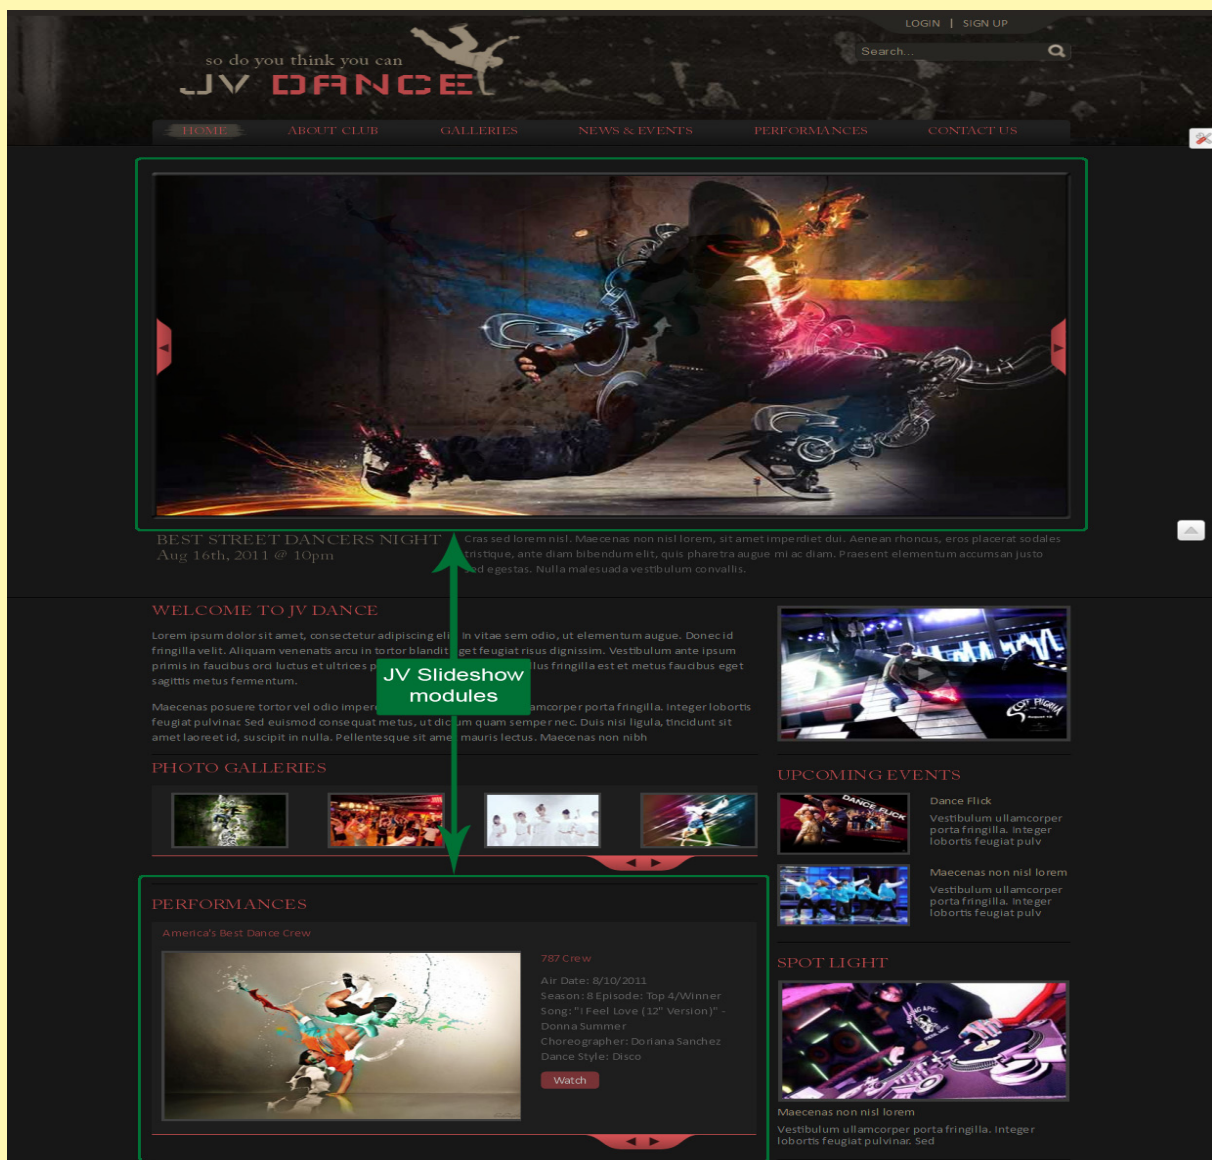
LOGIN | SIGN UP

Search...

so do you think you can
JV DANCE

HOME ABOUT CLUB GALLERIES NEWS & EVENTS PERFORMANCES CONTACT US

BEST STREET DANCERS NIGHT
Aug 16th, 2011 @ 10pm

Cras sed lorem nisl. Maecenas non nisl lorem, sit amet imperdiet dui. Aenean rhoncus, eros placerat sodales tristique, ante diam bibendum elit, quis pharetra augue mi ac diam. Praesent elementum accumsan justo ed egestas. Nulla malesuada vestibulum convallis.

WELCOME TO JV DANCE

Lorem ipsum dolor sit amet, consectetur adipiscing eli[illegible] in vitae sem odio, ut elementum augue. Donec id fringilla velit. Aliquam venenatis arcu in tortor blandit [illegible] get feugiat risus dignissim. Vestibulum ante ipsum primis in faucibus orci luctus et ultrices p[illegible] lus fringilla est et metus faucibus eget sagittis metus fermentum.

Maecenas posuere tortor vel odio imper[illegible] amcorper porta fringilla. Integer lobortis feugiat pulvinar. Sed euismod consequat metus, ut dic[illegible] um quam semper nec. Duis nisi ligula, tincidunt sit amet laoreet id, suscipit in nulla. Pellentesque sit ame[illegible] mauris lectus. Maecenas non nibh

JV Slideshow modules

PHOTO GALLERIES

PERFORMANCES

America's Best Dance Crew

787 Crew

Air Date: 8/10/2011
Season: 8 Episode: Top 4/Winner
Song: "I Feel Love (12" Version)" - Donna Summer
Choreographer: Doriana Sanchez
Dance Style: Disco

Watch

UPCOMING EVENTS

Dance Flick
Vestibulum ullamcorper porta fringilla. Integer lobortis feugiat pulv

Maecenas non nisl lorem
Vestibulum ullamcorper porta fringilla. Integer lobortis feugiat pulv

SPOT LIGHT

Maecenas non nisl lorem
Vestibulum ullamcorper porta fringilla. Integer lobortis feugiat pulvinar. Sed